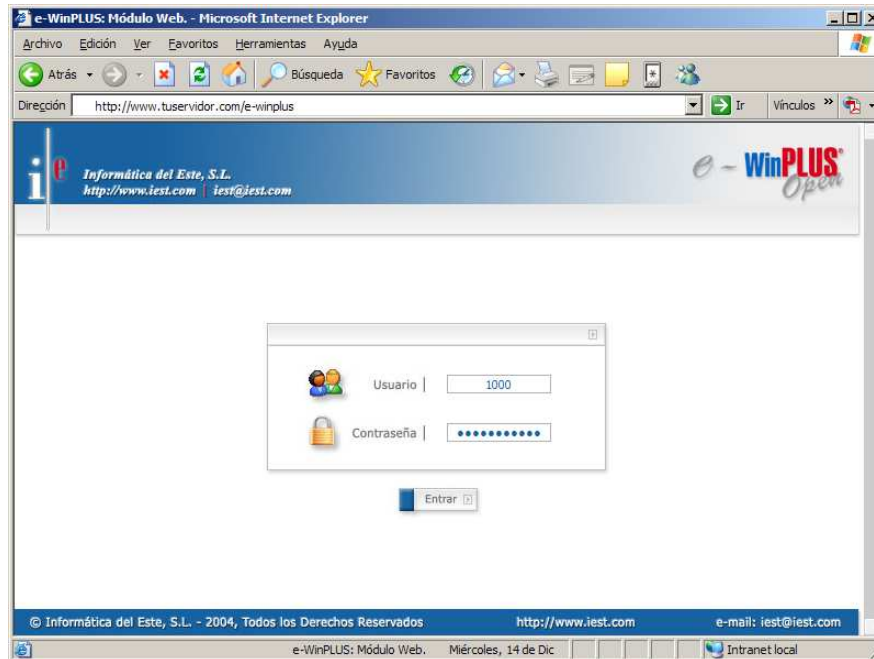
e-WinPLUS: Módulo Web. - Microsoft Internet Explorer

Archivo Edición Ver Favoritos Herramientas Ayuda

Atrás Búsqueda Favoritos

Dirección http://www.tuservidor.com/e-winplus Ir Vínculos »

ie Informática del Este, S.L. http://www.iest.com | iest@iest.com

e - WinPLUS Open

Usuario 1000

Contraseña ••••••••••••

Entrar

© Informática del Este, S.L. - 2004, Todos los Derechos Reservados http://www.iest.com e-mail: iest@iest.com

e-WinPLUS: Módulo Web. Miércoles, 14 de Dic Intranet local